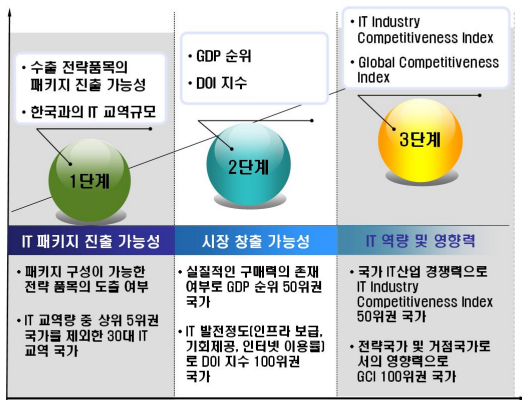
• 수출 전략품목의 패키지 진출 가능성
• 한국과의 IT 교역규모

1단계

• GDP 순위
• DOI 지수

2단계

• IT Industry Competitiveness Index
• Global Competitiveness Index

3단계

IT 패키지 진출 가능성

• 패키지 구성이 가능한 전략 품목의 도출 여부
• IT 교역량 중 상위 5위권 국가를 제외한 30대 IT 교역 국가

시장 창출 가능성

• 실질적인 구매력의 존재 여부로 GDP 순위 50위권 국가
• IT 발전정도(인프라 보급, 기회제공, 인터넷 이용률)로 DOI 지수 100위권 국가

IT 역량 및 영향력

• 국가 IT산업 경쟁력으로 IT Industry Competitiveness Index 50위권 국가
• 전략국가 및 거점국가로서의 영향력으로 GCI 100위권 국가